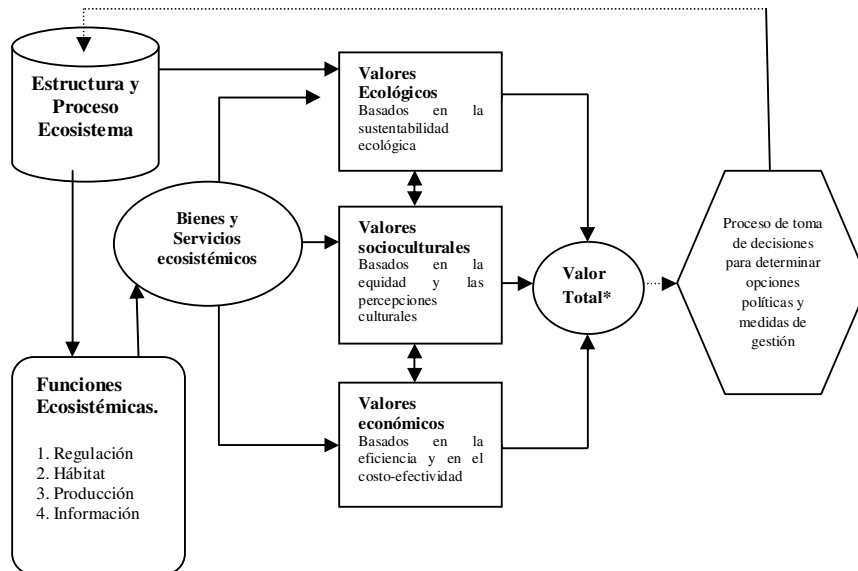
Estructura y Proceso Ecosistema

Valores Ecológicos
Basados en la sustentabilidad ecológica

Bienes y Servicios ecosistémicos

Valores socioculturales
Basados en la equidad y las percepciones culturales

Valor Total*

Proceso de toma de decisiones para determinar opciones políticas y medidas de gestión

Funciones Ecosistémicas.

1. Regulación
2. Hábitat
3. Producción
4. Información

Valores económicos
Basados en la eficiencia y en el costo-efectividad